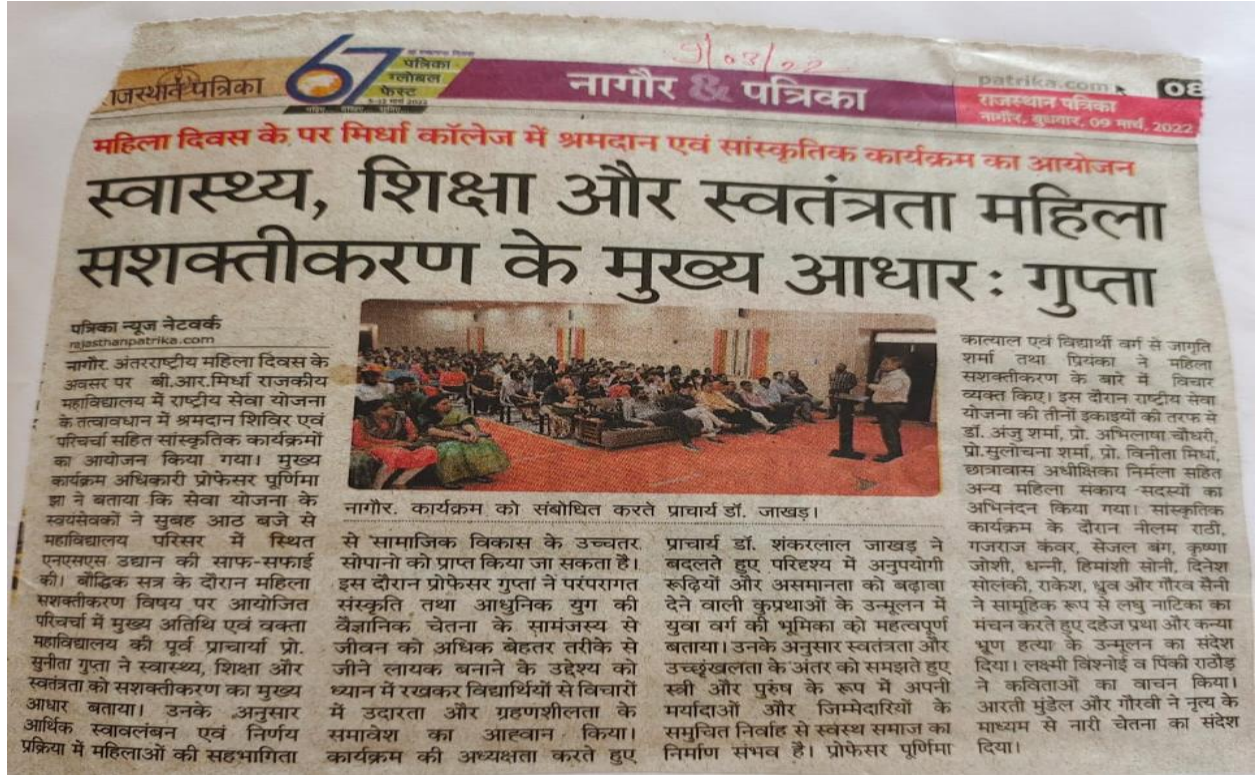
राजस्थान पत्रिका

67 पत्रिका ग्लोबल फेस्ट

नागौर & पत्रिका

9/03/22

patrika.com

08

राजस्थान पत्रिका
नागौर, बुधवार, 09 मार्च, 2022

महिला दिवस के पर मिर्धा कॉलेज में श्रमदान एवं सांस्कृतिक कार्यक्रम का आयोजन

स्वास्थ्य, शिक्षा और स्वतंत्रता महिला सशक्तीकरण के मुख्य आधार: गुप्ता

पत्रिका न्यूज नेटवर्क
rajasthanpatrika.com

नागौर. अंतरराष्ट्रीय महिला दिवस के अवसर पर बी.आर.मिर्धा राजकीय महाविद्यालय में राष्ट्रीय सेवा योजना के तत्वावधान में श्रमदान शिविर एवं परिचर्चा सहित सांस्कृतिक कार्यक्रमों का आयोजन किया गया। मुख्य कार्यक्रम अधिकारी प्रोफेसर पूर्णिमा झा ने बताया कि सेवा योजना के स्वयंसेवकों ने सुबह आठ बजे से महाविद्यालय परिसर में स्थित एनएसएस उद्यान की साफ-सफाई की। बौद्धिक सत्र के दौरान महिला सशक्तीकरण विषय पर आयोजित परिचर्चा में मुख्य अतिथि एवं वक्ता महाविद्यालय की पूर्व प्राचार्या प्रो. सुनीता गुप्ता ने स्वास्थ्य, शिक्षा और स्वतंत्रता को सशक्तीकरण का मुख्य आधार बताया। उनके अनुसार आर्थिक स्वावलंबन एवं निर्णय प्रक्रिया में महिलाओं की सहभागिता

नागौर. कार्यक्रम को संबोधित करते प्राचार्य डॉ. जाखड़।

से सामाजिक विकास के उच्चतर सोपानो को प्राप्त किया जा सकता है। इस दौरान प्रोफेसर गुप्ता ने परंपरागत संस्कृति तथा आधुनिक युग की वैज्ञानिक चेतना के सामंजस्य से जीवन को अधिक बेहतर तरीके से जीने लायक बनाने के उद्देश्य को ध्यान में रखकर विद्यार्थियों से विचारों में उदारता और ग्रहणशीलता के समावेश का आह्वान किया। कार्यक्रम की अध्यक्षता करते हुए

प्राचार्य डॉ. शंकरलाल जाखड़ ने बदलते हुए परिदृश्य में अनुपयोगी रूढ़ियों और असमानता को बढ़ावा देने वाली कुप्रथाओं के उन्मूलन में युवा वर्ग की भूमिका को महत्वपूर्ण बताया। उनके अनुसार स्वतंत्रता और उच्छृंखलता के अंतर को समझते हुए स्त्री और पुरुष के रूप में अपनी मर्यादाओं और जिम्मेदारियों के समुचित निर्वाह से स्वस्थ समाज का निर्माण संभव है। प्रोफेसर पूर्णिमा

कात्याल एवं विद्यार्थी वर्ग से जागृति शर्मा तथा प्रियंका ने महिला सशक्तीकरण के बारे में विचार व्यक्त किए। इस दौरान राष्ट्रीय सेवा योजना की तीनों इकाइयों की तरफ से डॉ. अंजु शर्मा, प्रो. अभिलाषा चौधरी, प्रो.सुलोचना शर्मा, प्रो. विनीता मिर्धा, छात्रावास अधीक्षिका निर्मला सहित अन्य महिला संकाय सदस्यों का अभिनंदन किया गया। सांस्कृतिक कार्यक्रम के दौरान नीलम राठी, गजराज कंवर, सेजल बंग, कृष्णा जोशी, धन्नी, हिमांशी सोनी, दिनेश सोलंकी, राकेश, ध्रुव और गौरव सैनी ने सामूहिक रूप से लघु नाटिका का मंचन करते हुए दहेज प्रथा और कन्या भ्रूण हत्या के उन्मूलन का संदेश दिया। लक्ष्मी बिश्नोई व पिंकी राठौड़ ने कविताओं का वाचन किया। आरती मुंडेल और गौरवी ने नृत्य के माध्यम से नारी चेतना का संदेश दिया।